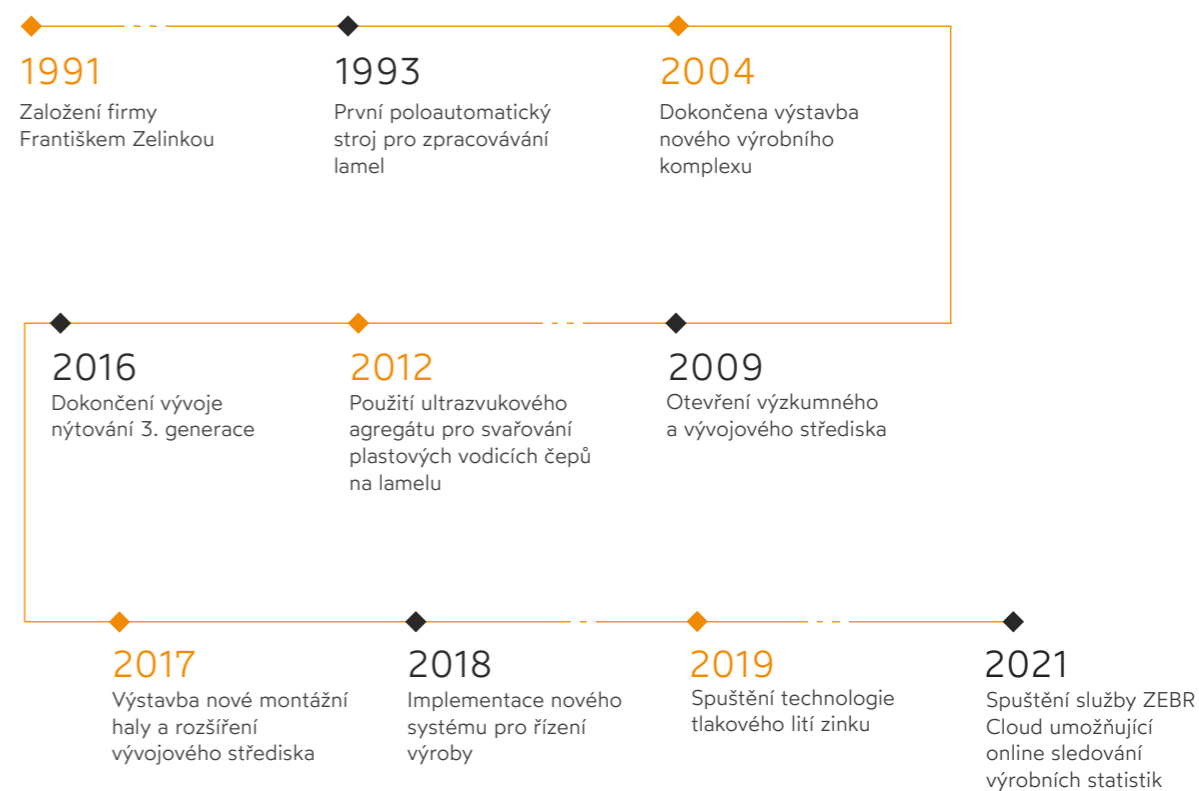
1991
Založení firmy Františkem Zelinkou

1993
První poloautomatický stroj pro zpracovávání lamel

2004
Dokončena výstavba nového výrobního komplexu

2016
Dokončení vývoje nýtování 3. generace

2012
Použití ultrazvukového agregátu pro svařování plastových vodicích čepů na lamelu

2009
Otevření výzkumného a vývojového střediska

2017
Výstavba nové montážní haly a rozšíření vývojového střediska

2018
Implementace nového systému pro řízení výroby

2019
Spuštění technologie tlakového lití zinku

2021
Spuštění služby ZEBR Cloud umožňující online sledování výrobních statistik